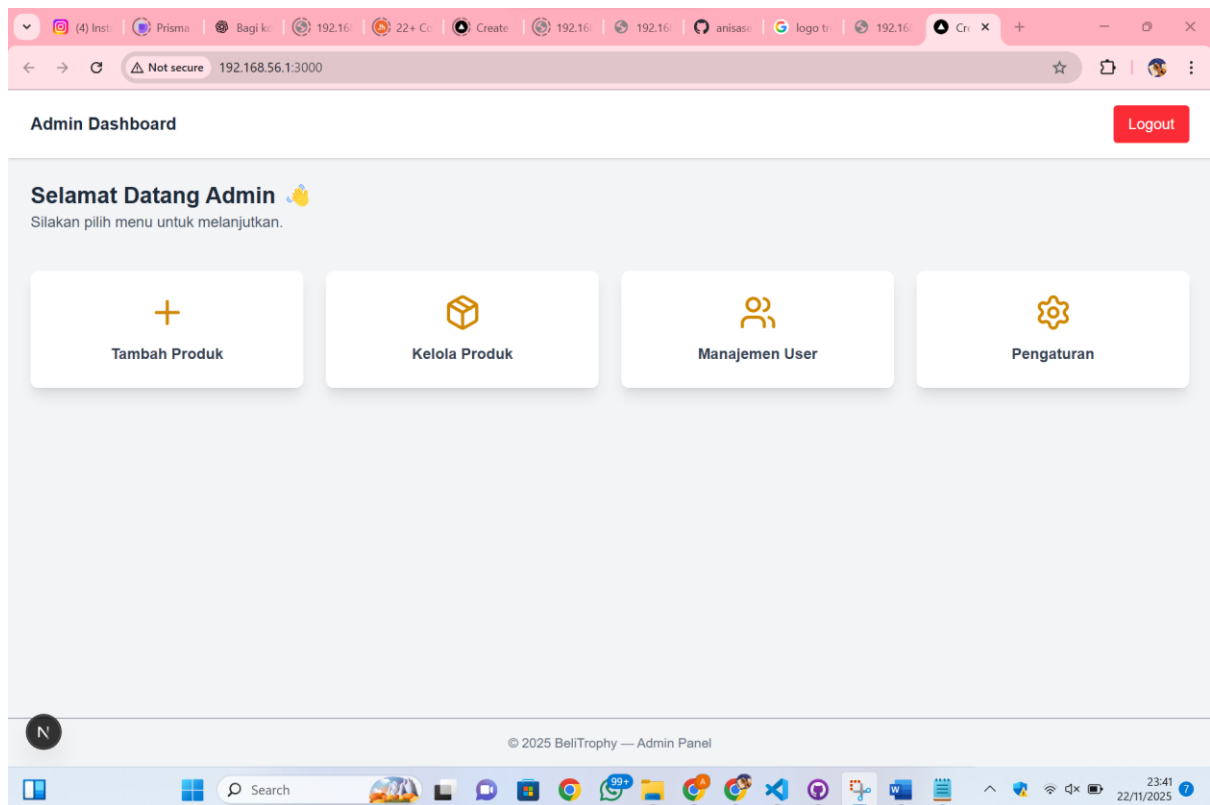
(4) Inst | Prisma | Bagi ko | 192.16 | 22+ Co | Create | 192.16 | 192.16 | anisase | logo tr | 192.16 | Cr ×

Not secure 192.168.56.1:3000

Admin Dashboard

Logout

Selamat Datang Admin 👋

Silakan pilih menu untuk melanjutkan.

Tambah Produk

Kelola Produk

Manajemen User

Pengaturan

N

© 2025 BeliTrophy — Admin Panel

Search

99+

23:41
22/11/2025

7